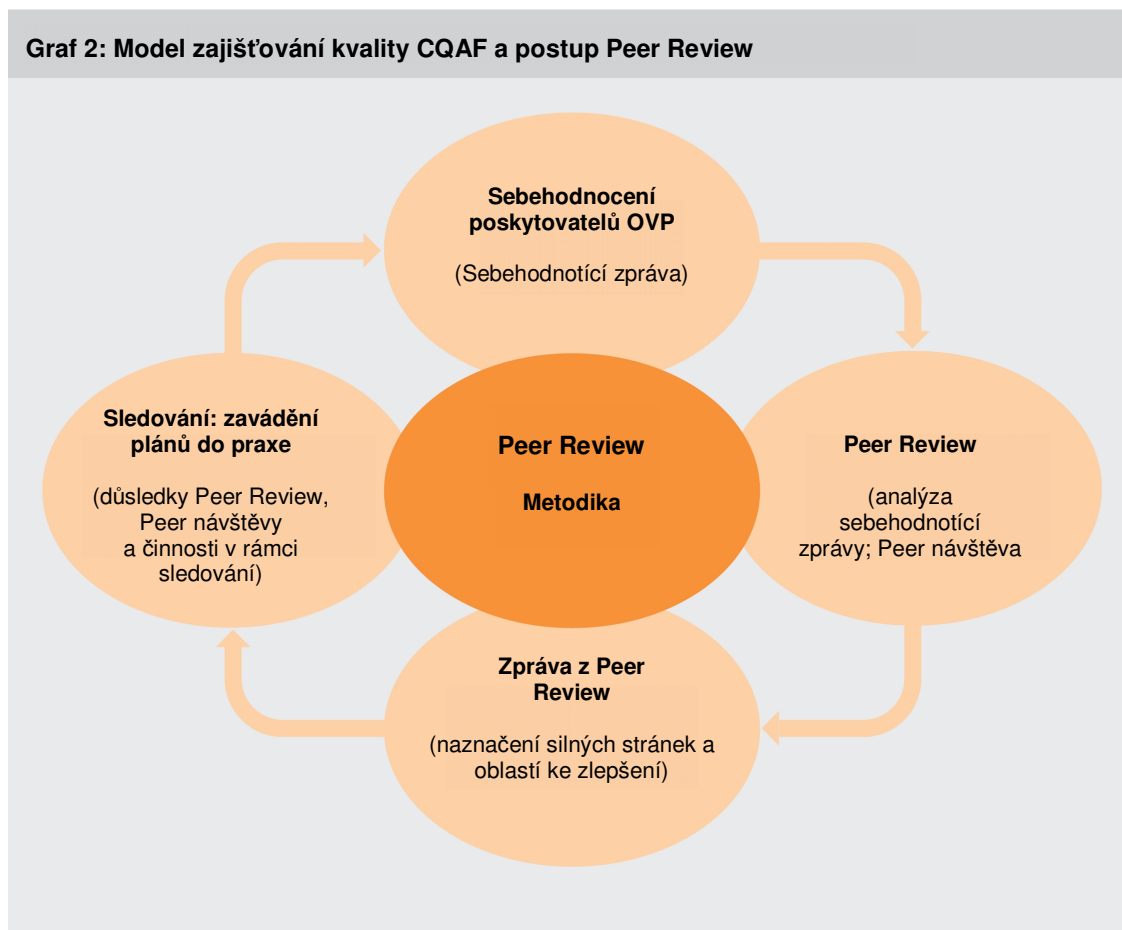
Graf 2: Model zajišťování kvality CQAF a postup Peer Review

Sebehodnocení poskytovatelů OVP

(Sebehodnotící zpráva)

Sledování: zavádění plánů do praxe

(důsledky Peer Review, Peer návštěvy a činnosti v rámci sledování)

Peer Review

Metodika

Peer Review

(analýza sebehodnotící zprávy; Peer návštěva

Zpráva z Peer Review

(naznačení silných stránek a oblastí ke zlepšení)